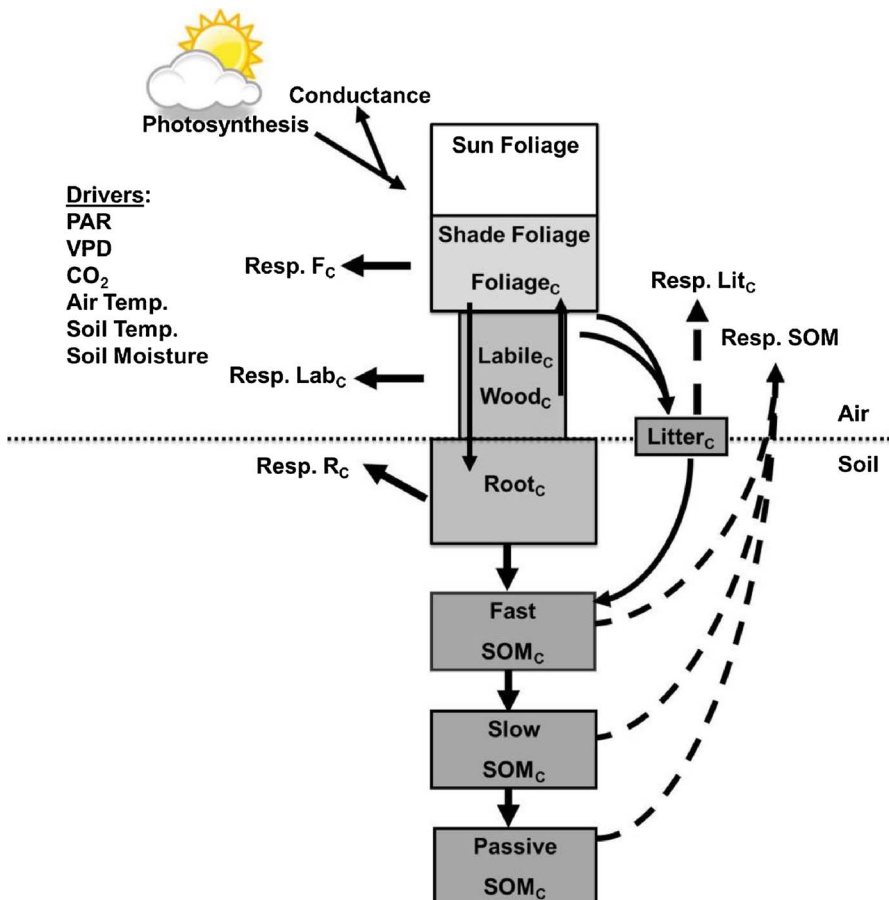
Conductance
Photosynthesis
Sun Foliage
Drivers:
PAR
VPD
$CO_2$
Air Temp.
Soil Temp.
Soil Moisture
Shade Foliage
Resp. $F_C$
Foliage$_C$
Resp. Lit$_C$
Resp. SOM
Labile$_C$
Resp. Lab$_C$
Wood$_C$
Air
Litter$_C$
Soil
Resp. $R_C$
Root$_C$
Fast
SOM$_C$
Slow
SOM$_C$
Passive
SOM$_C$